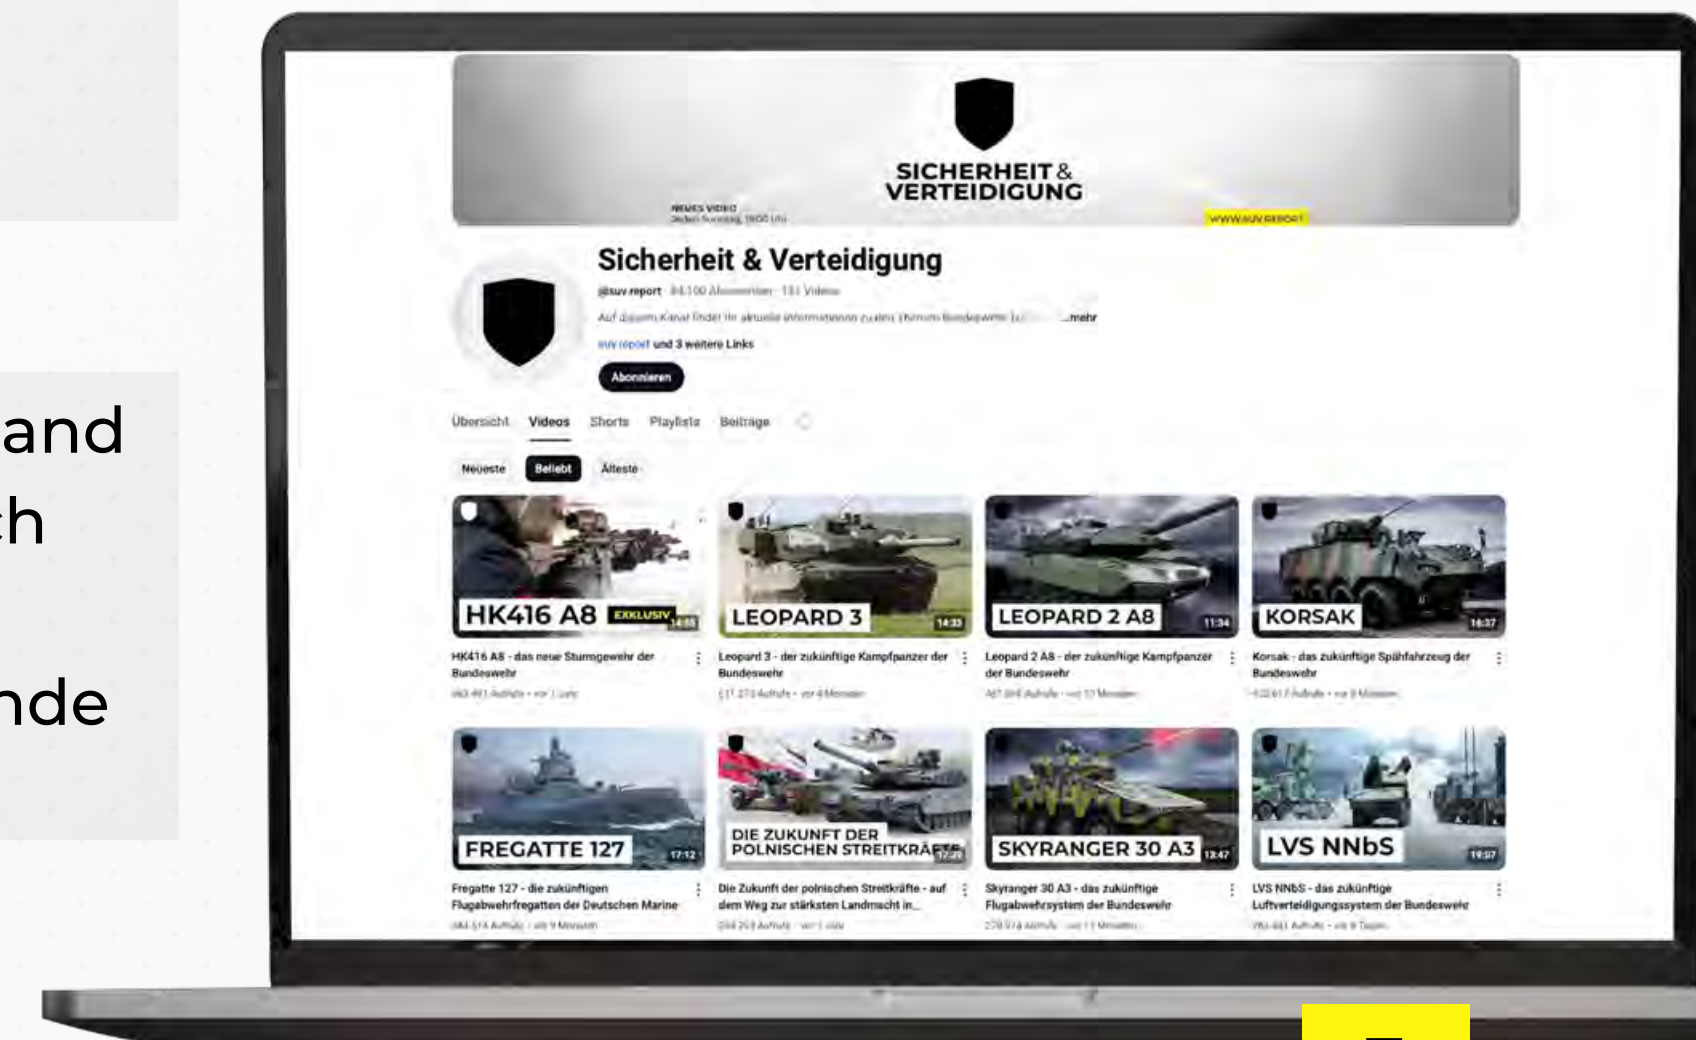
and
ch

nde

SICHERHEIT & VERTEIDIGUNG

NEUES VIDEO
Jeden Sonntag, 18:00 Uhr

WWW.SUV.REPORT

Sicherheit & Verteidigung

@suv.report · 84.100 Abonnenten · 131 Videos

Auf diesem Kanal findet ihr aktuelle Informationen zu den Themen Bundeswehr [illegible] ...mehr

suv.report und 3 weitere Links

Abonnieren

Übersicht Videos Shorts Playlists Beiträge

Neueste Beliebt Älteste

HK416 A8 EXKLUSIV 14:55
HK416 A8 - das neue Sturmgewehr der Bundeswehr
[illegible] Aufrufe · vor 1 Jahr

LEOPARD 3 14:33
Leopard 3 - der zukünftige Kampfpanzer der Bundeswehr
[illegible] Aufrufe · vor 4 Monaten

LEOPARD 2 A8 11:34
Leopard 2 A8 - der zukünftige Kampfpanzer der Bundeswehr
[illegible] Aufrufe · vor 10 Monaten

KORSAK 16:37
Korsak - das zukünftige Spähfahrzeug der Bundeswehr
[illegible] Aufrufe · vor 3 Monaten

FREGATTE 127 17:12
Fregatte 127 - die zukünftigen Flugabwehrfregatten der Deutschen Marine
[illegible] Aufrufe · vor 9 Monaten

DIE ZUKUNFT DER POLNISCHEN STREITKRÄFTE 17:28
Die Zukunft der polnischen Streitkräfte - auf dem Weg zur stärksten Landmacht in...
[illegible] Aufrufe · vor 1 Jahr

SKYRANGER 30 A3 13:47
Skyranger 30 A3 - das zukünftige Flugabwehrsystem der Bundeswehr
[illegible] Aufrufe · vor 11 Monaten

LVS NNbS 19:57
LVS NNbS - das zukünftige Luftverteidigungssystem der Bundeswehr
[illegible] Aufrufe · vor 8 Tagen